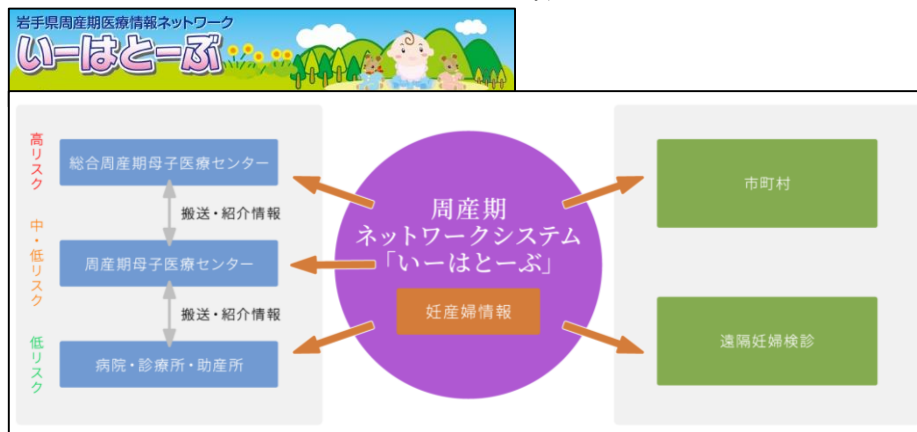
岩手県周産期医療情報ネットワーク
いーはとーぶ

高リスク

総合周産期母子医療センター

搬送・紹介情報

中・低リスク

周産期母子医療センター

搬送・紹介情報

低リスク

病院・診療所・助産所

周産期
ネットワークシステム
「いーはとーぶ」

妊産婦情報

市町村

遠隔妊婦検診